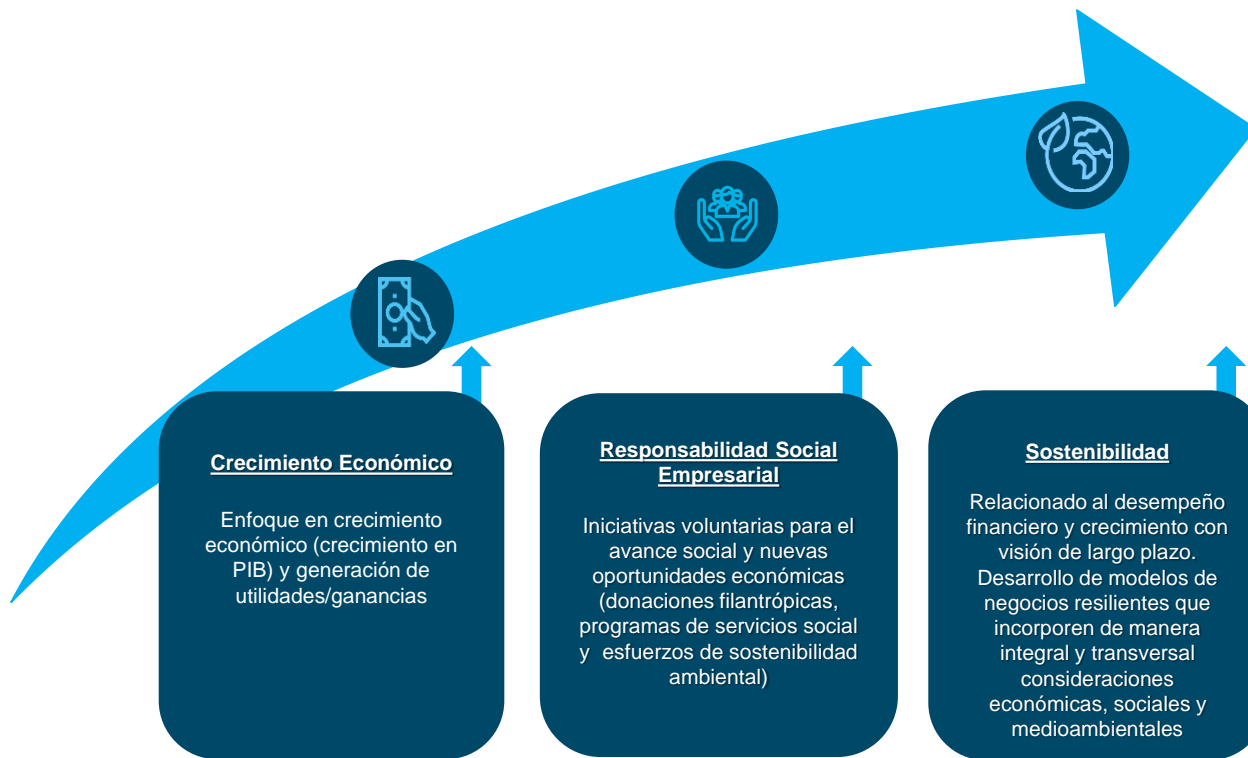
Crecimiento Económico

Enfoque en crecimiento económico (crecimiento en PIB) y generación de utilidades/ganancias

Responsabilidad Social Empresarial

Iniciativas voluntarias para el avance social y nuevas oportunidades económicas (donaciones filantrópicas, programas de servicios social y esfuerzos de sostenibilidad ambiental)

Sostenibilidad

Relacionado al desempeño financiero y crecimiento con visión de largo plazo. Desarrollo de modelos de negocios resilientes que incorporen de manera integral y transversal consideraciones económicas, sociales y medioambientales